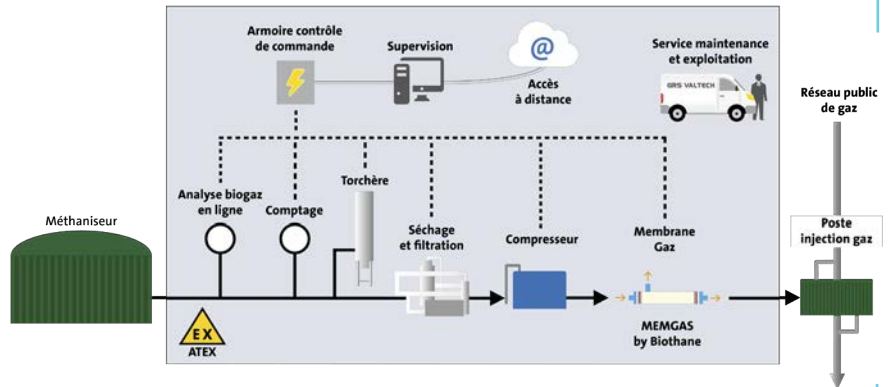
Armoire contrôle de commande

Supervision

@

Accès à distance

Service maintenance et exploitation

GRS VALTECH

Réseau public de gaz

Méthaniseur

Analyse biogaz en ligne

Comptage

Torchère

Séchage et filtration

Compresseur

Membrane Gaz

Poste injection gaz

EX

ATEX

MEMGAS by Biothane